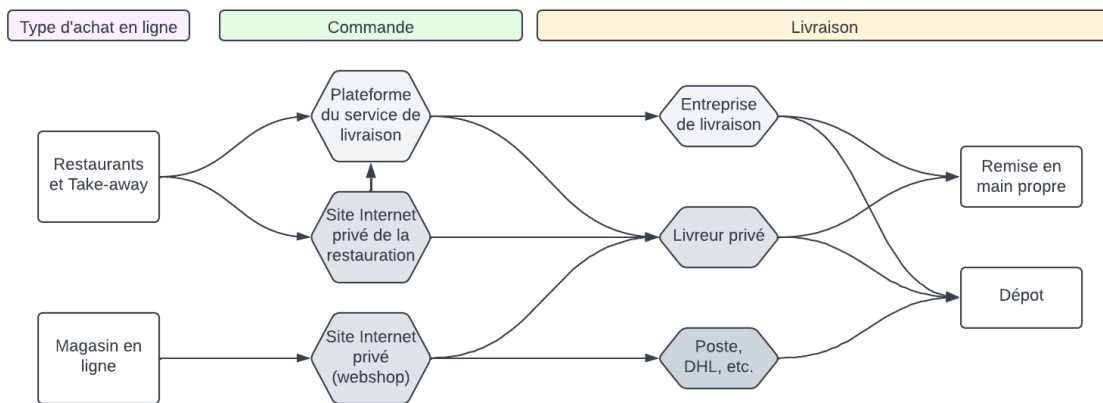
Type d'achat en ligne

Commande

Livraison

Restaurants et Take-away

Magasin en ligne

Plateforme du service de livraison

Site Internet privé de la restauration

Site Internet privé (webshop)

Entreprise de livraison

Livreur privé

Poste, DHL, etc.

Remise en main propre

Dépot